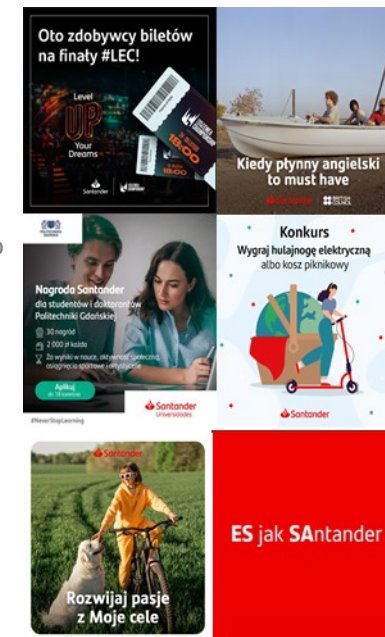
Oto zdobywcy biletów na finały #LEC!

Level UP Your Dreams

18:00

Santander

Kiedy płynny angielski to must have

Santander BRITISH COUNCIL

Nagroda Santander dla studentów i doktorantów Politechniki Gdańskiej

30 nagród

2 000 zł każda

Za wyniki w nauce, aktywność społeczną, osiągnięcia sportowe i artystyczne

Aplikuj do 18 kwietnia

#NeverStopLearning

Santander Universidades

Konkurs

Wygraj hulajnogę elektryczną albo kosz piknikowy

Santander

Santander

Rozwijaj pasje z Moje cele

ES jak SAntander